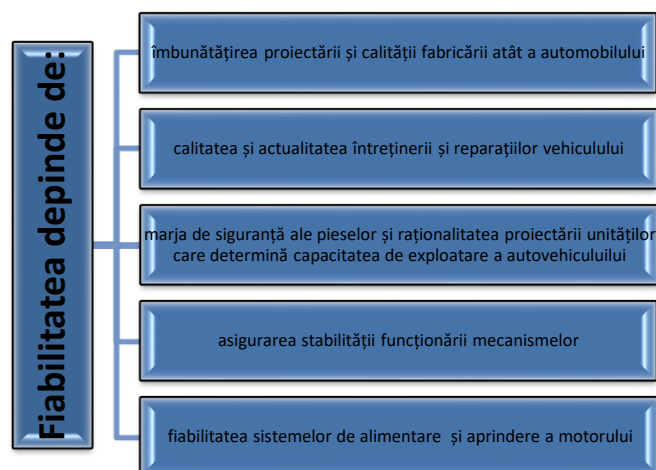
Fiabilitatea depinde de:

îmbunătățirea proiectării și calității fabricării atât a automobilului

calitatea și actualitatea întreținerii și reparațiilor vehiculului

marja de siguranță ale pieselor și raționalitatea proiectării unităților care determină capacitatea de exploatare a autovehiculului

asigurarea stabilității funcționării mecanismelor

fiabilitatea sistemelor de alimentare și aprindere a motorului